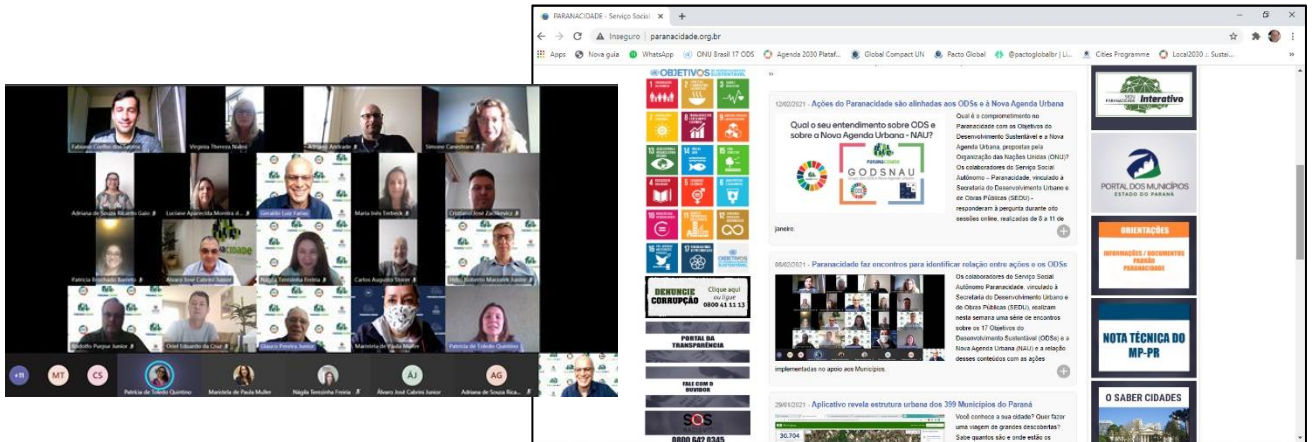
Fabiano Coelho dos Santos
Virginia Theresa Nalini
Adriano Andrade
Simone Canestraro
Adriana de Souza Ricardo Galo
Luciane Aparecida Moreira d...
Geraldo Luiz Farias
Maria Inês Terbeck
Cristiano Jose Zacilkowicz
Patricia Bernardo Barreto
Álvaro José Cabrini Junior
Nágila Terezinha Freiria
Carlos Augusto Storer
Rodolfo Purpur Junior
Oriel Eduardo da Cruz
Gilson Pereira Junior
Maristela de Paula Muller
Patricia de Toledo Quintino
+11
MT
CS
Patricia de Toledo Quintino
Maristela de Paula Muller
Nágila Terezinha Freiria
ÁJ
Álvaro José Cabrini Junior
AG
Adriana de Souza Rica...

PARANACIDADE - Serviço Social
Inseguro | paranacidade.org.br
Apps Nova guia WhatsApp ONU Brasil 17 ODS Agenda 2030 Plataf... Global Compact UN Pacto Global @pactoglobalbr | Li... Cities Programme Local2030 :: Sustai...
OBJETIVOS DE DESENVOLVIMENTO SUSTENTÁVEL
12/02/2021 - Ações do Paranacidade são alinhadas aos ODSs e à Nova Agenda Urbana
Qual o seu entendimento sobre ODS e sobre a Nova Agenda Urbana - NAU?
GODSNAU
Qual é o comprometimento do Paranacidade com os Objetivos de Desenvolvimento Sustentável e a Nova Agenda Urbana, propostas pela Organização das Nações Unidas (ONU)? Os colaboradores do Serviço Social Autônomo – Paranacidade, vinculado à Secretaria do Desenvolvimento Urbano e de Obras Públicas (SEDU) – responderam à pergunta durante oito sessões online, realizadas de 8 a 11 de janeiro.
08/02/2021 - Paranacidade faz encontros para identificar relação entre ações e os ODSs
Os colaboradores do Serviço Social Autônomo Paranacidade, vinculado à Secretaria de Desenvolvimento Urbano e de Obras Públicas (SEDU), realizam nesta semana uma série de encontros sobre os 17 Objetivos do Desenvolvimento Sustentável (ODSs) e a Nova Agenda Urbana (NAU) e a relação desses conteúdos com as ações implementadas no apoio aos Municípios.
29/01/2021 - Aplicativo revela estrutura urbana dos 399 Municípios do Paraná
Você conhece a sua cidade? Quer fazer uma viagem de grandes descobertas? Saiba quantos são e onde estão os
DENUNCIE CORRUPÇÃO Clique aqui ou ligue 0800 41 11 13
PORTAL DA TRANSPARÊNCIA
FALE COM O OUVIDOR
SOS
0800 642 0345
Interativo
PORTAL DOS MUNICÍPIOS ESTADO DO PARANÁ
ORIENTAÇÕES
INFORMAÇÕES / DOCUMENTOS PADRÃO PARANACIDADE
NOTA TÉCNICA DO MP-PR
O SABER CIDADES